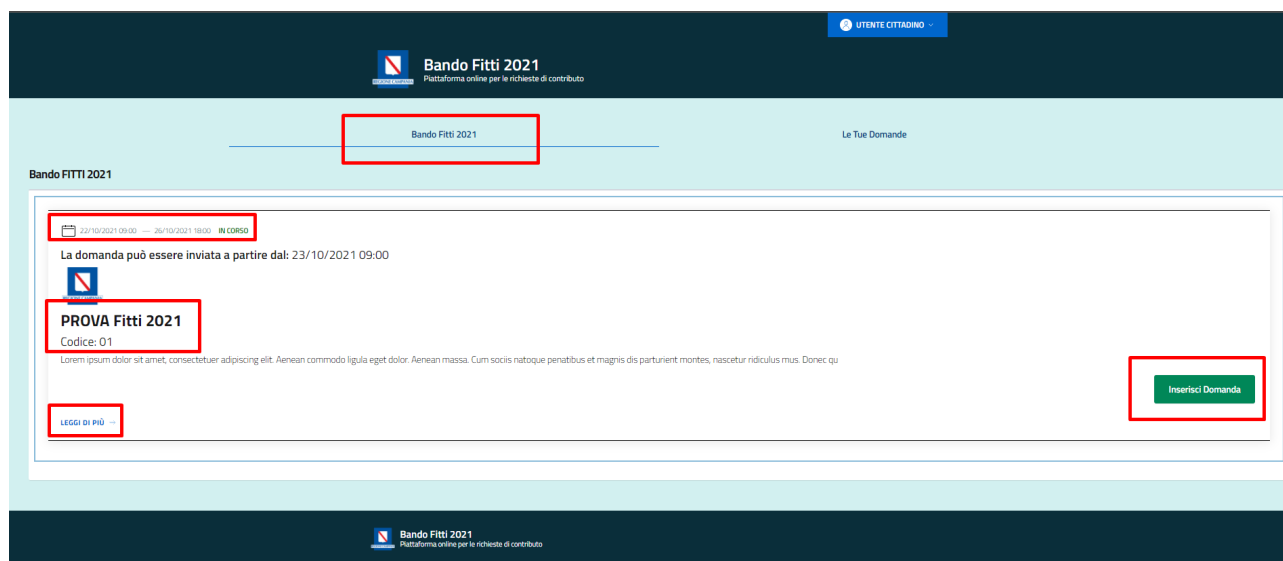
UTENTE CITTADINO

Bando Fitti 2021
Piattaforma online per le richieste di contributo

Bando Fitti 2021

Le Tue Domande

Bando FITTI 2021

22/10/2021 09:00 — 26/10/2021 18:00 IN CORSO

La domanda può essere inviata a partire dal: 23/10/2021 09:00

PROVA Fitti 2021

Codice: 01

Lorem ipsum dolor sit amet, consectetuer adipiscing elit. Aenean commodo ligula eget dolor. Aenean massa. Cum sociis natoque penatibus et magnis dis parturient montes, nascetur ridiculus mus. Donec qu

Inserisci Domanda

LEGGI DI PIÙ →

Bando Fitti 2021
Piattaforma online per le richieste di contributo